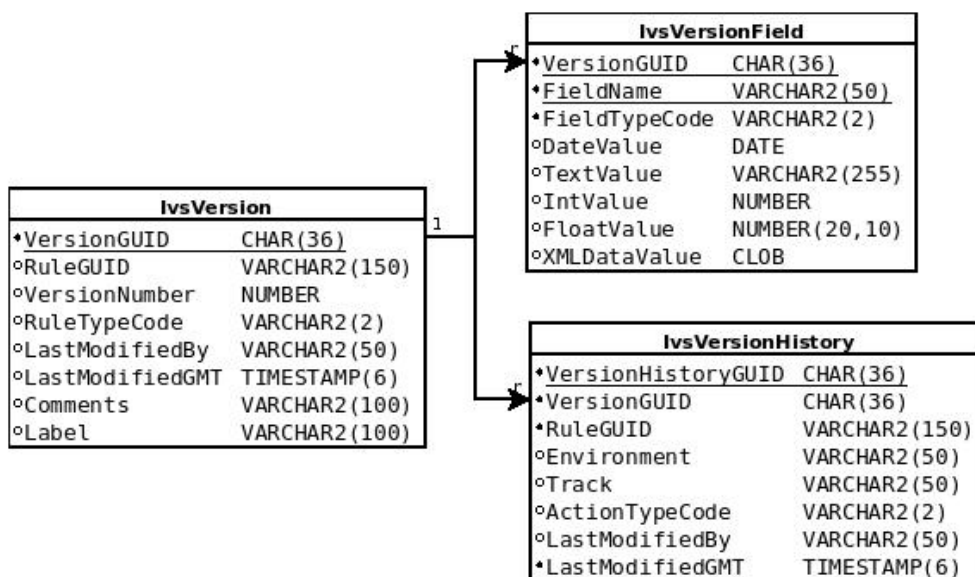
IvsVersionField

| | |
|---|---|
| •VersionGUID | CHAR(36) |
| •FieldName | VARCHAR2(50) |
| •FieldTypeCode | VARCHAR2(2) |
| ∘DateValue | DATE |
| ∘TextValue | VARCHAR2(255) |
| ∘IntValue | NUMBER |
| ∘FloatValue | NUMBER(20,10) |
| ∘XMLDataValue | CLOB |

IvsVersion

| | |
|---|---|
| •VersionGUID | CHAR(36) |
| ∘RuleGUID | VARCHAR2(150) |
| ∘VersionNumber | NUMBER |
| ∘RuleTypeCode | VARCHAR2(2) |
| ∘LastModifiedBy | VARCHAR2(50) |
| ∘LastModifiedGMT | TIMESTAMP(6) |
| ∘Comments | VARCHAR2(100) |
| ∘Label | VARCHAR2(100) |

1

IvsVersionHistory

| | |
|---|---|
| •VersionHistoryGUID | CHAR(36) |
| •VersionGUID | CHAR(36) |
| •RuleGUID | VARCHAR2(150) |
| ∘Environment | VARCHAR2(50) |
| ∘Track | VARCHAR2(50) |
| ∘ActionTypeCode | VARCHAR2(2) |
| ∘LastModifiedBy | VARCHAR2(50) |
| •LastModifiedGMT | TIMESTAMP(6) |